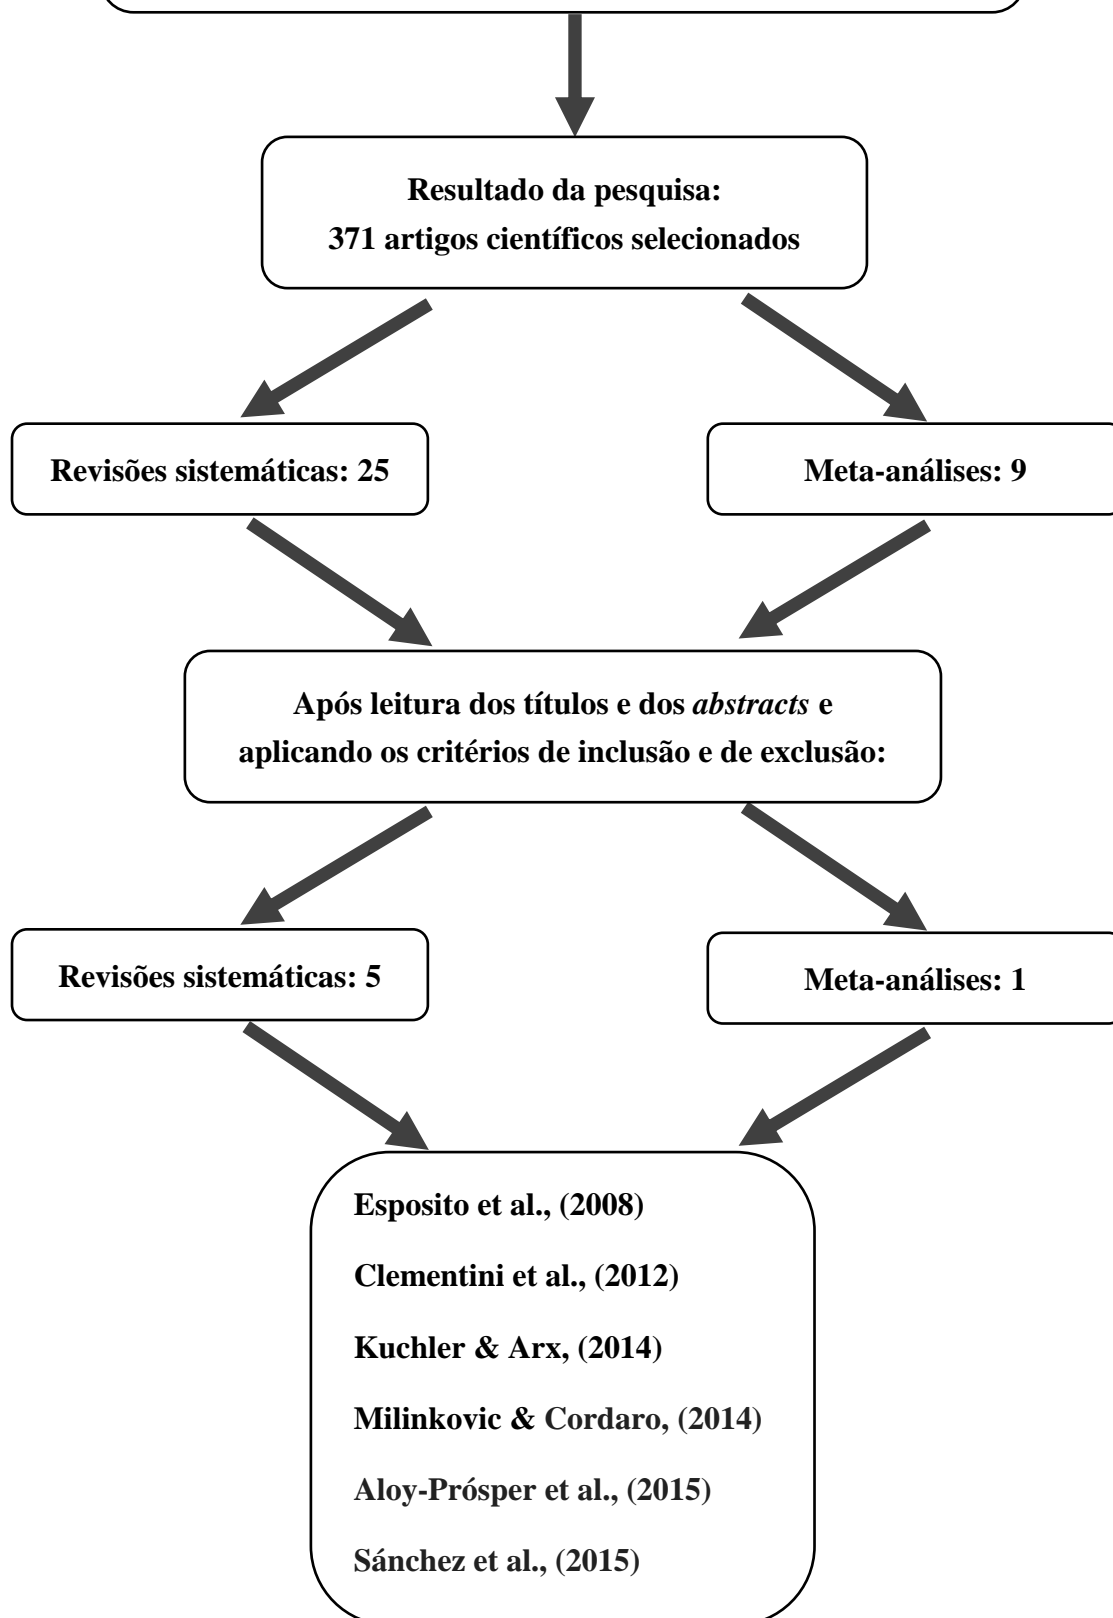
Resultado da pesquisa:
371 artigos científicos selecionados

Revisões sistemáticas: 25

Meta-análises: 9

Após leitura dos títulos e dos *abstracts* e aplicando os critérios de inclusão e de exclusão:

Revisões sistemáticas: 5

Meta-análises: 1

Esposito et al., (2008)

Clementini et al., (2012)

Kuchler & Arx, (2014)

Milinkovic & Cordaro, (2014)

Aloy-Prósper et al., (2015)

Sánchez et al., (2015)